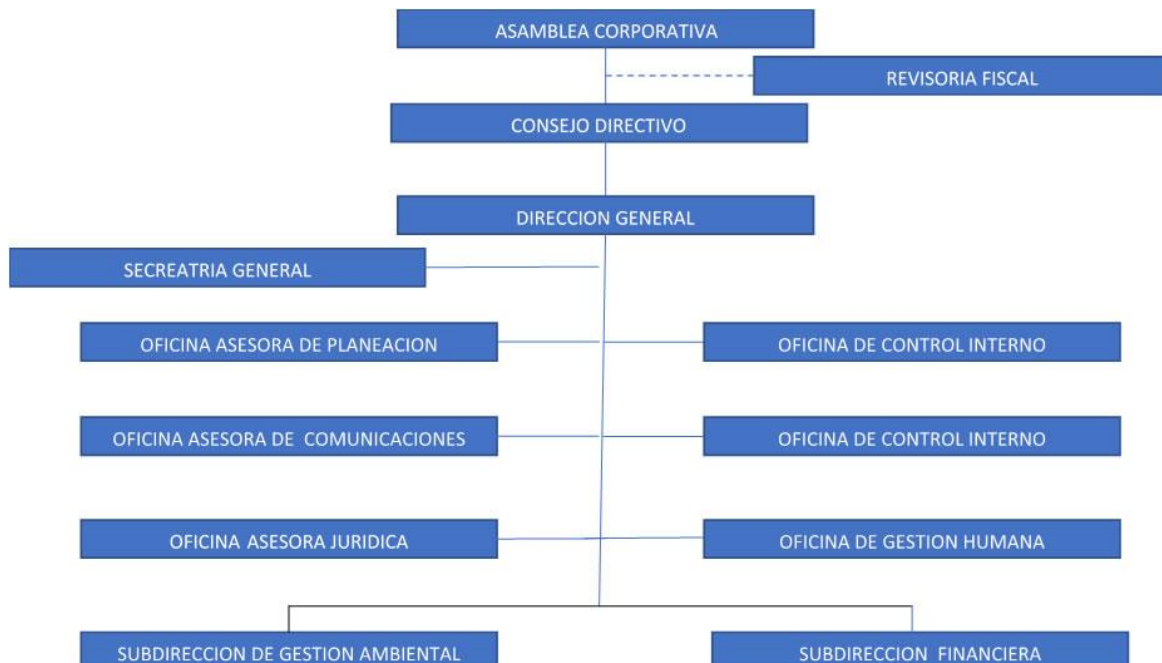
ASAMBLEA CORPORATIVA

REVISORIA FISCAL

CONSEJO DIRECTIVO

DIRECCION GENERAL

SECREATRIA GENERAL

OFICINA ASESORA DE PLANEACION

OFICINA DE CONTROL INTERNO

OFICINA ASESORA DE COMUNICACIONES

OFICINA DE CONTROL INTERNO

OFICINA ASESORA JURIDICA

OFICINA DE GESTION HUMANA

SUBDIRECCION DE GESTION AMBIENTAL

SUBDIRECCION FINANCIERA